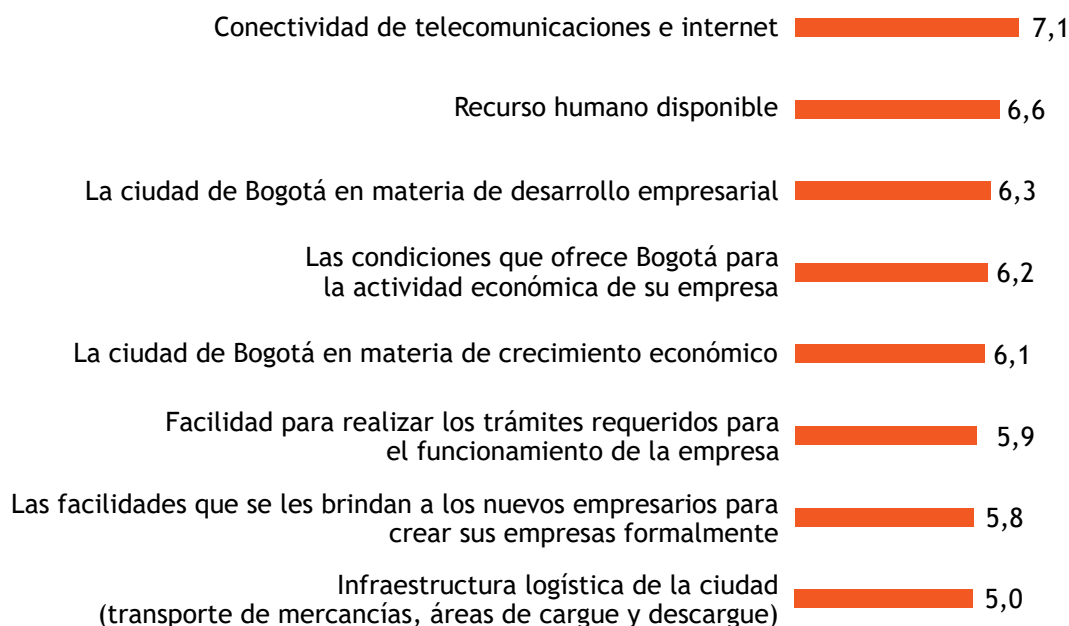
Conectividad de telecomunicaciones e internet 7,1

Recurso humano disponible 6,6

La ciudad de Bogotá en materia de desarrollo empresarial 6,3

Las condiciones que ofrece Bogotá para la actividad económica de su empresa 6,2

La ciudad de Bogotá en materia de crecimiento económico 6,1

Facilidad para realizar los trámites requeridos para el funcionamiento de la empresa 5,9

Las facilidades que se les brindan a los nuevos empresarios para crear sus empresas formalmente 5,8

Infraestructura logística de la ciudad (transporte de mercancías, áreas de cargue y descargue) 5,0